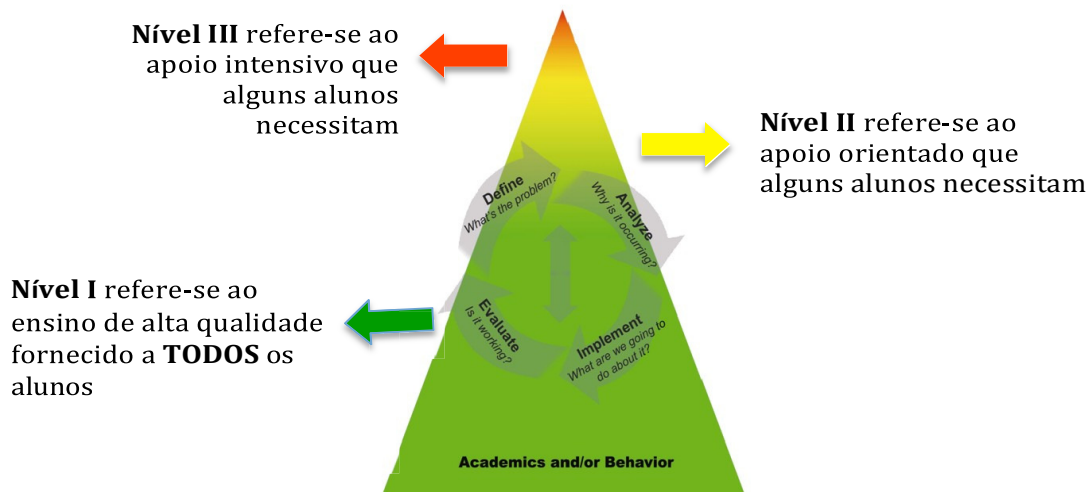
**Nível III** refere-se ao apoio intensivo que alguns alunos necessitam

**Nível II** refere-se ao apoio orientado que alguns alunos necessitam

Define
What's the problem?

Analyze
Why is it occurring?

Evaluate
Is it working?

Implement
What are we going to do about it?

**Nível I** refere-se ao ensino de alta qualidade fornecido a **TODOS** os alunos

Academics and/or Behavior